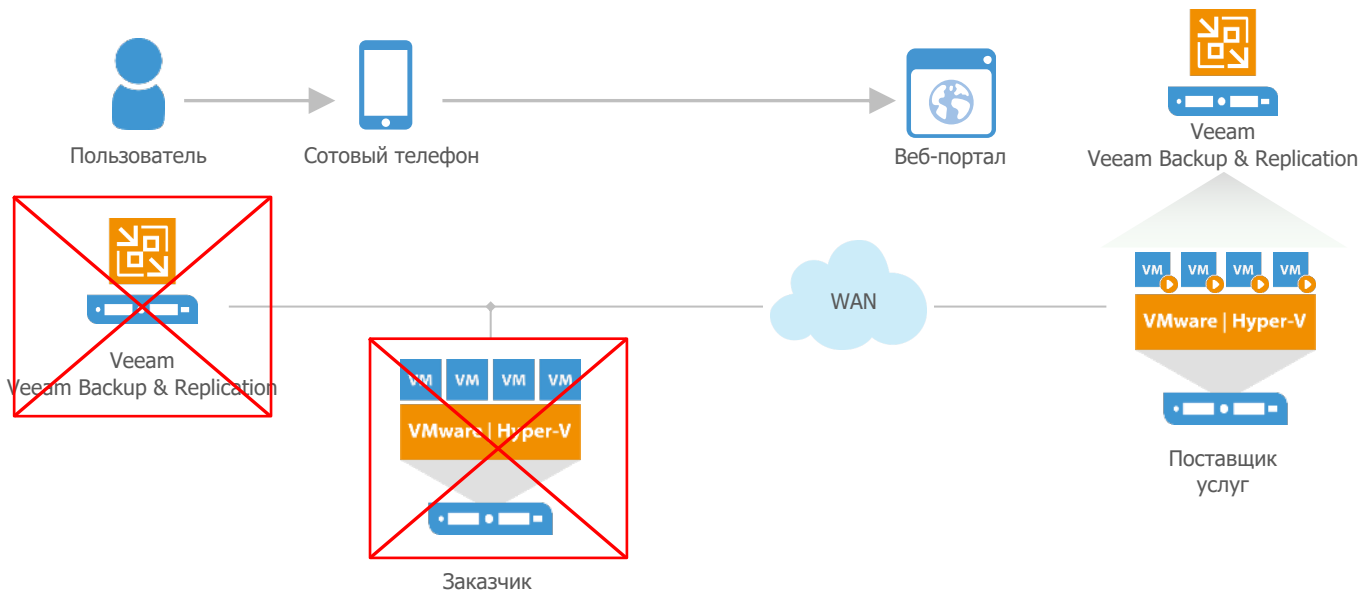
Пользователь

Сотовый телефон

Веб-портал

Veeam
Veeam Backup & Replication

Veeam
Veeam Backup & Replication

VM VM VM VM

VMware | Hyper-V

Заказчик

WAN

VM VM VM VM

VMware | Hyper-V

Поставщик
услуг